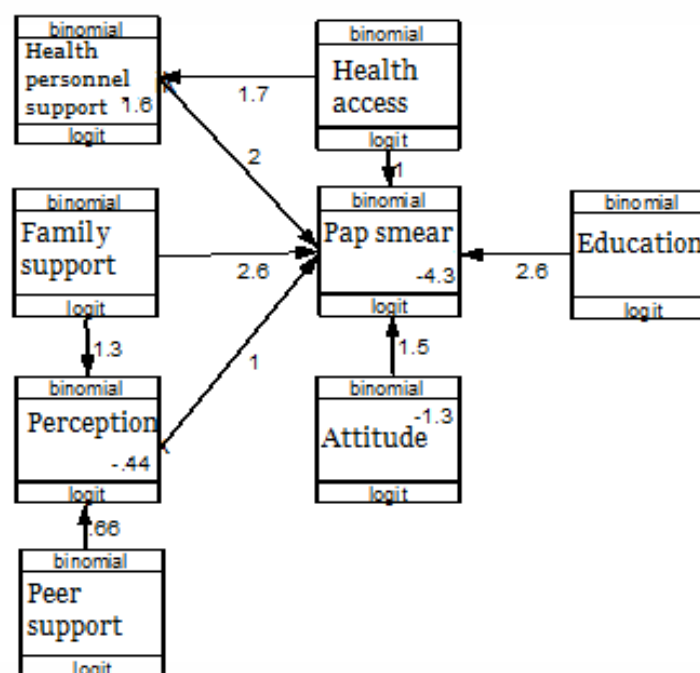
binomial
Health personnel support
1.6
logit

binomial
Health access
logit

1.7

2

1

binomial
Pap smear
-4.3
logit

binomial
Education
logit

2.6

binomial
Family support
logit

2.6

1.3

1

1.5

binomial
Perception
-.44
logit

binomial
Attitude
-1.3
logit

.66

binomial
Peer support
logit